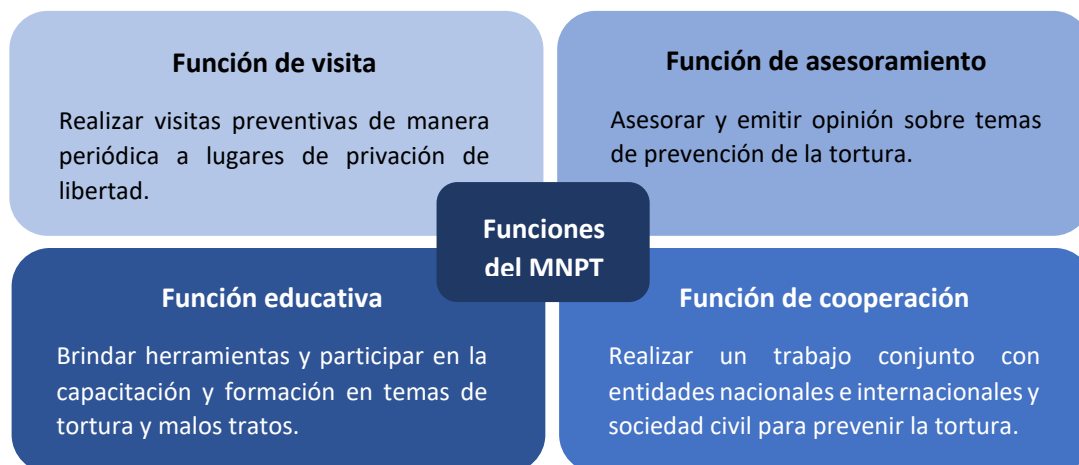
Función de visita

Realizar visitas preventivas de manera periódica a lugares de privación de libertad.

Función de asesoramiento

Asesorar y emitir opinión sobre temas de prevención de la tortura.

Funciones del MNPT

Función educativa

Brindar herramientas y participar en la capacitación y formación en temas de tortura y malos tratos.

Función de cooperación

Realizar un trabajo conjunto con entidades nacionales e internacionales y sociedad civil para prevenir la tortura.